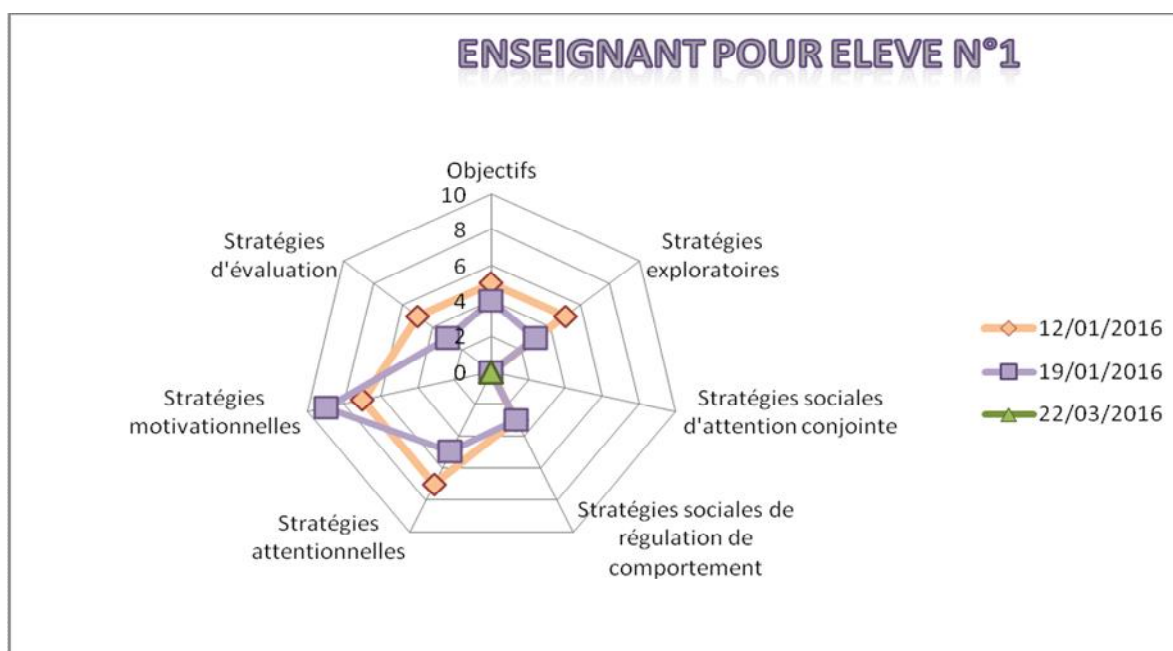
ENSEIGNANT POUR ELEVE N°1

Objectifs

10
8
6
4
2
0

Stratégies exploratoires

Stratégies sociales d'attention conjointe

Stratégies sociales de régulation de comportement

Stratégies attentionnelles

Stratégies motivationnelles

Stratégies d'évaluation

12/01/2016
19/01/2016
22/03/2016